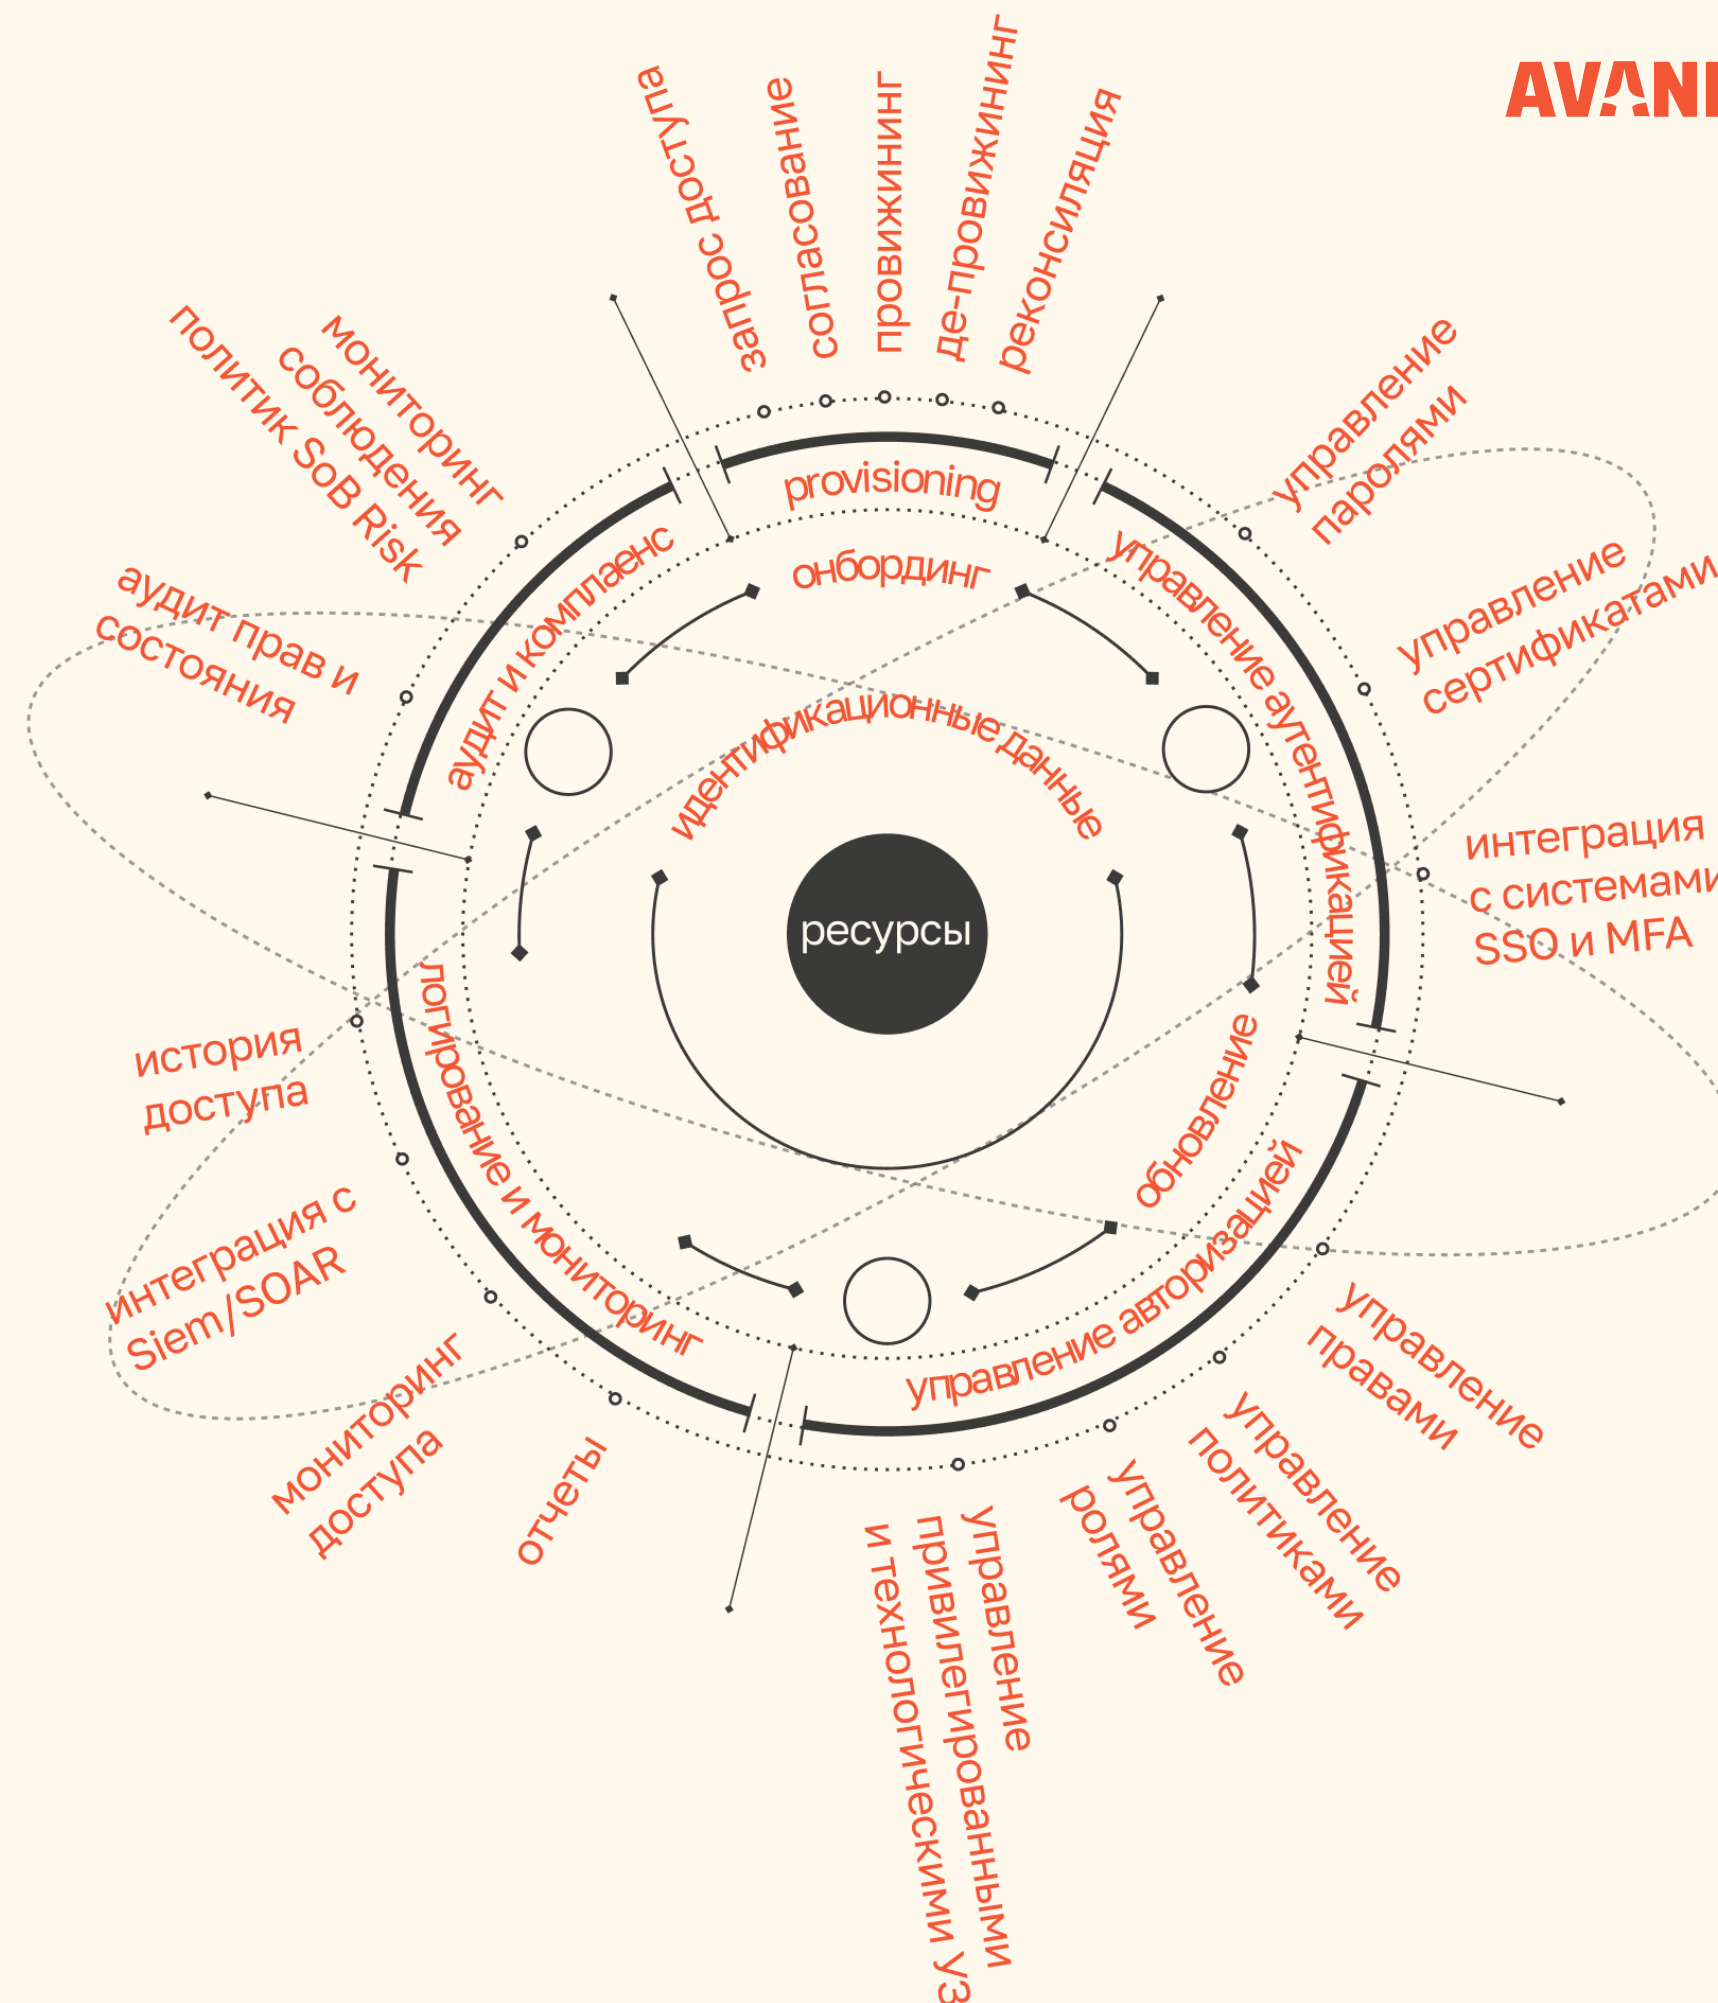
AVANI

запрос доступа
согласование
провижининг
де-провижининг
реконсиляция

мониторинг соблюдения политик SoB Risk

управление паролями

provisioning

аудит и комплаенс

онбординг

управление аутентификацией

аудит прав и состояния

управление сертификатами

идентификационные данные

интеграция с системами SSO и MFA

ресурсы

история доступа

логирование и мониторинг

обновление

управление авторизацией

интеграция с Siem/SOAR

мониторинг доступа

отчеты

управление правами

управление политиками

управление ролями

управление привилегированными и технологическими УЗ